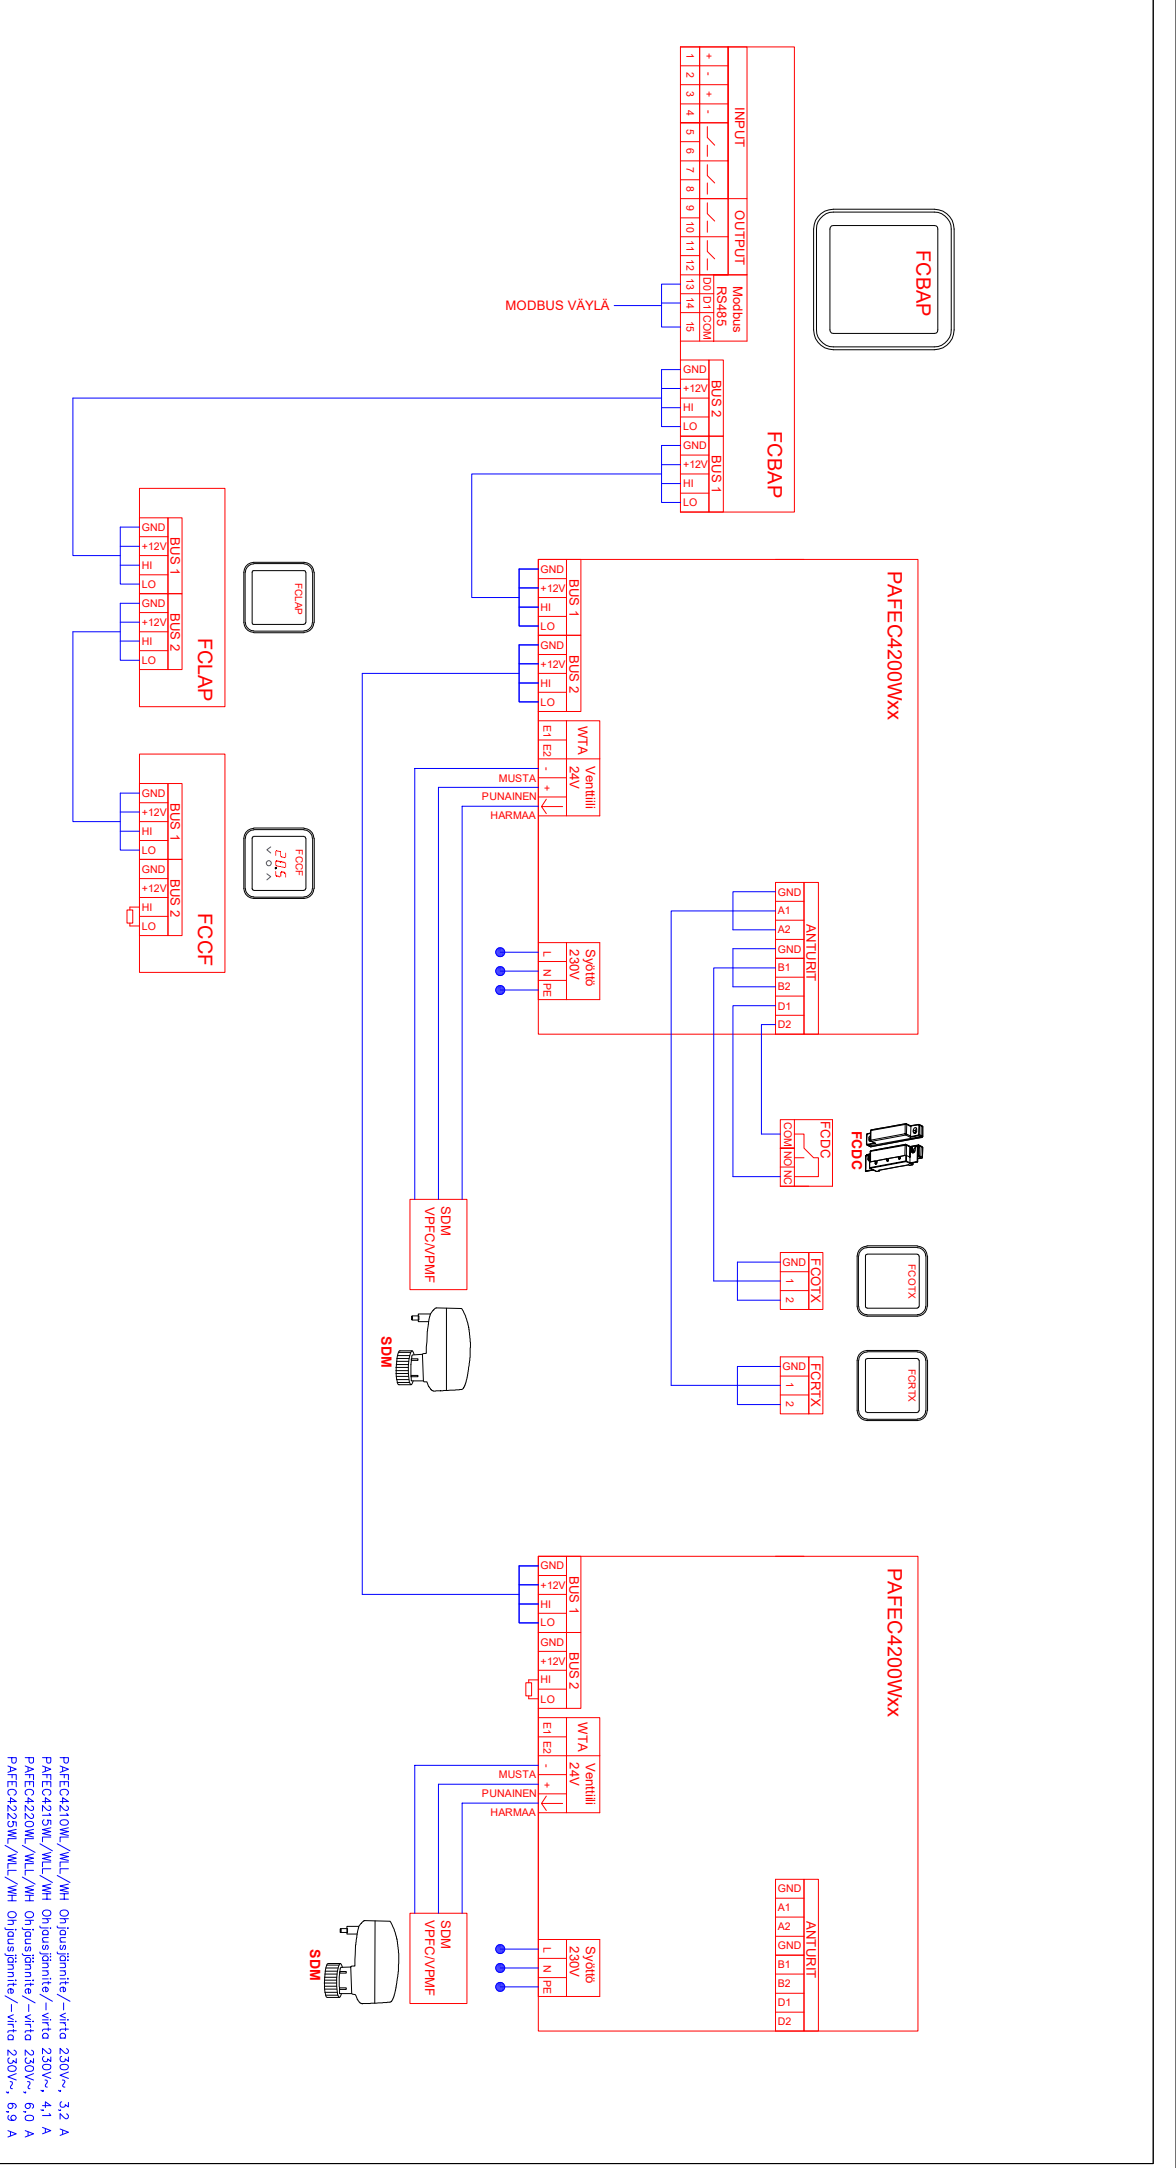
FCBAP

INPUT
1 2 3 4 5 6 7 8 9 10 11 12 13 14 15
+ - + -
OUTPUT
Modbus RS485
D0 D1 COM
MODBUS VÄYLÄ

FCBAP
BUS 2
GND
+12V
HI
LO
BUS 1
GND
+12V
HI
LO

FCLAP
BUS 1
GND
+12V
HI
LO
BUS 2
GND
+12V
HI
LO
FCLAP

FCCF
BUS 1
GND
+12V
HI
LO
BUS 2
GND
+12V
HI
LO
FCCF
20.5

PAFEC4200Wxx
BUS 1
GND
+12V
HI
LO
BUS 2
GND
+12V
HI
LO
WTA
E1 E2
Venttiili 24V
- +
MUSTA
PUNAINEN
HARMAA
Syöttö 230V
L N PE
ANTURIT
GND
A1
A2
GND
B1
B2
D1
D2

FCDC
COM NO NC
FCDC

FCOTX
GND
1
2
FCOTX

FCRTX
GND
1
2
FCRTX

SDM
VPFC/VPMF
SDM

PAFEC4200Wxx
BUS 1
GND
+12V
HI
LO
BUS 2
GND
+12V
HI
LO
WTA
E1 E2
Venttiili 24V
- +
MUSTA
PUNAINEN
HARMAA
Syöttö 230V
L N PE
ANTURIT
GND
A1
A2
GND
B1
B2
D1
D2

SDM
VPFC/VPMF
SDM

PAFEC4210WL/WLL/WH Ohjausjännite/-virta 230V~, 3,2 A
PAFEC4215WL/WLL/WH Ohjausjännite/-virta 230V~, 4,1 A
PAFEC4220WL/WLL/WH Ohjausjännite/-virta 230V~, 6,0 A
PAFEC4225WL/WLL/WH Ohjausjännite/-virta 230V~, 6,9 A